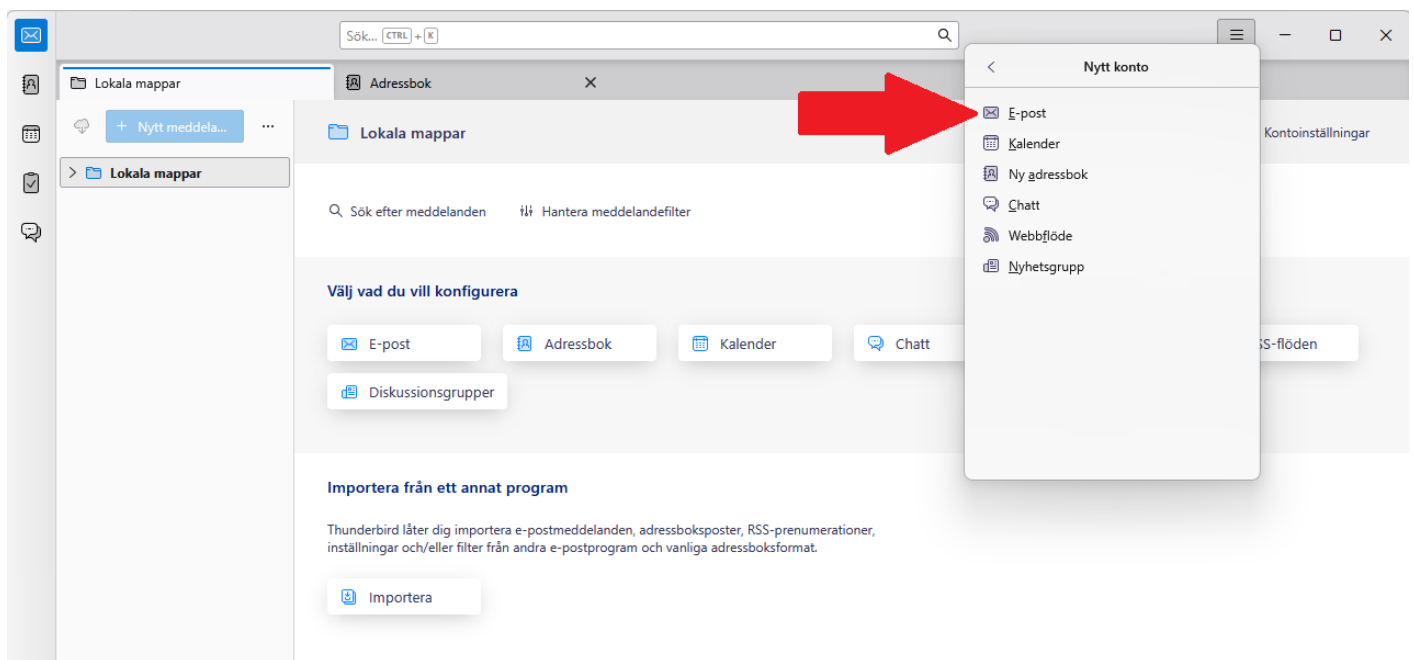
Sök... CTRL + K

Lokala mappar

Adressbok

Nytt konto

E-post
Kalender
Ny adressbok
Chatt
Webbflöde
Nyhetsgrupp

Nytt meddela...

Lokala mappar

Lokala mappar

Kontoinställningar

Sök efter meddelanden

Hantera meddelandefilter

Välj vad du vill konfigurera

E-post

Adressbok

Kalender

Chatt

SS-flöden

Diskussionsgrupper

Importera från ett annat program

Thunderbird låter dig importera e-postmeddelanden, adressboksposter, RSS-prenumerationer, inställningar och/eller filter från andra e-postprogram och vanliga adressboksformat.

Importera